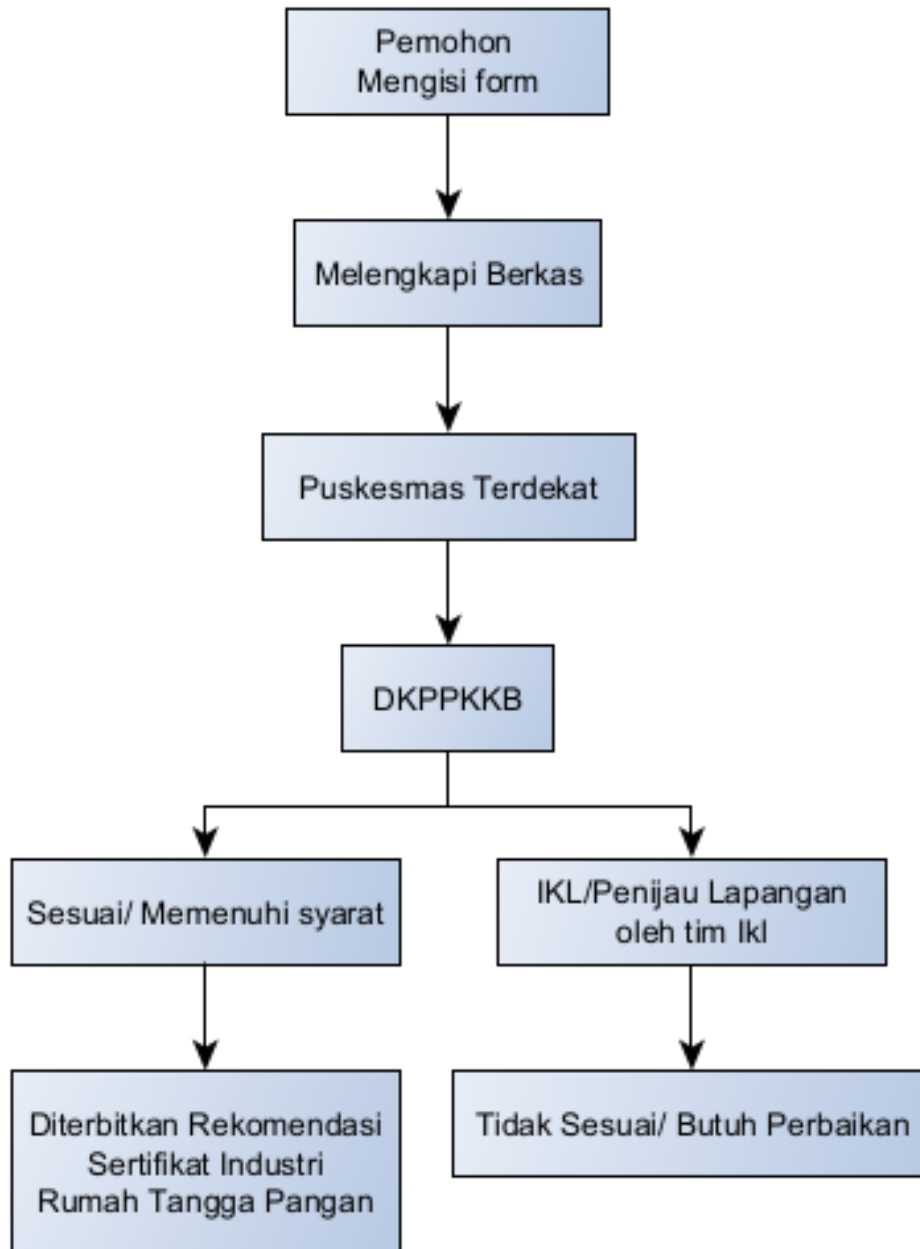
Pemohon
Mengisi form

Melengkapi Berkas

Puskesmas Terdekat

DKPPKKB

Sesuai/ Memenuhi syarat

IKL/Penijau Lapangan
oleh tim Ikl

Diterbitkan Rekomendasi
Sertifikat Industri
Rumah Tangga Pangan

Tidak Sesuai/ Butuh Perbaikan